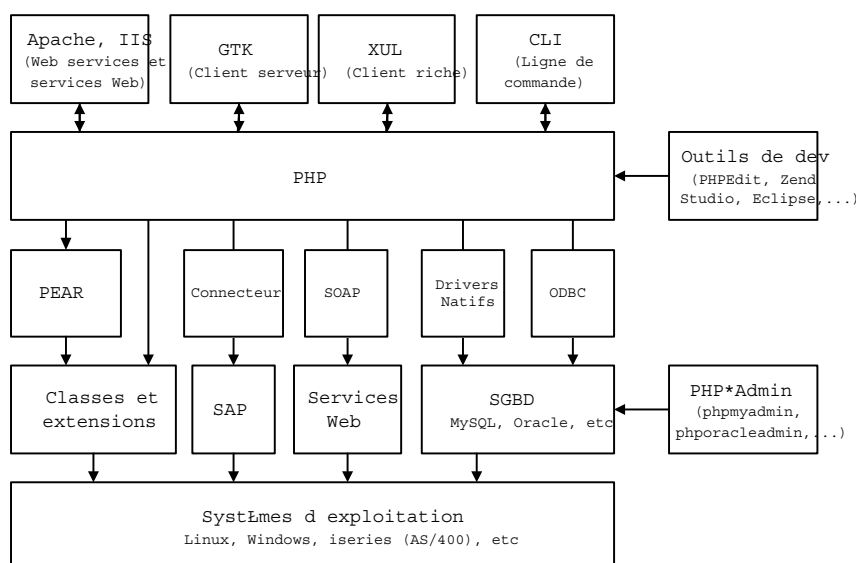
Apache, IIS
(Web services et services Web)

GTK
(Client serveur)

XUL
(Client riche)

CLI
(Ligne de commande)

PHP

Outils de dev
(PHPEdit, Zend Studio, Eclipse,...)

PEAR

Connecteur

SOAP

Drivers Natifs

ODBC

Classes et extensions

SAP

Services Web

SGBD
MySQL, Oracle, etc

PHP*Admin
(phpmyadmin, phporacleadmin,...)

SystŁmes d exploitation
Linux, Windows, iseries (AS/400), etc